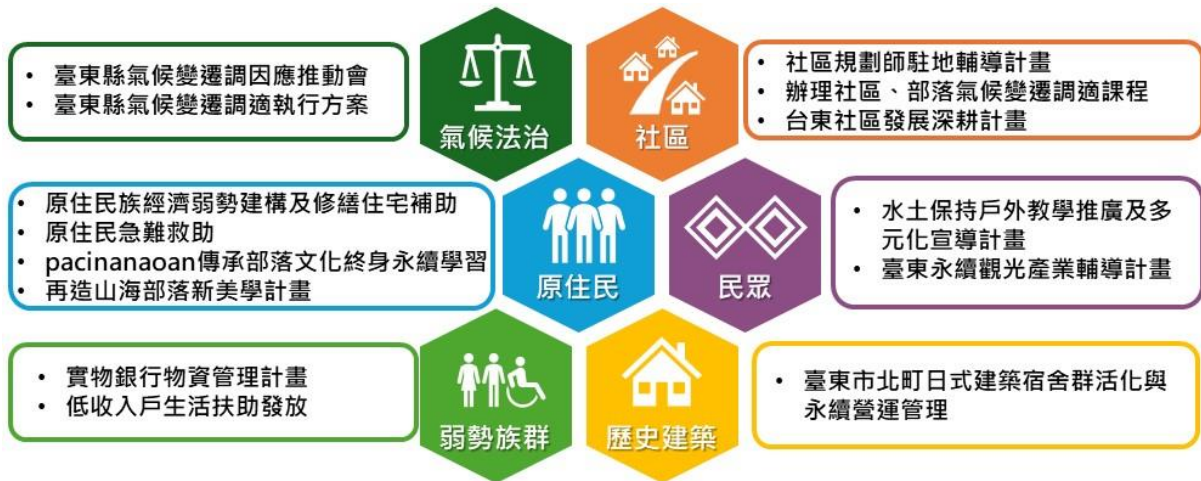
• 臺東縣氣候變遷調因應推動會
• 臺東縣氣候變遷調適執行方案

氣候法治

社區

• 社區規劃師駐地輔導計畫
• 辦理社區、部落氣候變遷調適課程
• 台東社區發展深耕計畫

• 原住民族經濟弱勢建構及修繕住宅補助
• 原住民急難救助
• pacinanaoan傳承部落文化終身永續學習
• 再造山海部落新美學計畫

原住民

民眾

• 水土保持戶外教學推廣及多元化宣導計畫
• 臺東永續觀光產業輔導計畫

• 實物銀行物資管理計畫
• 低收入戶生活扶助發放

弱勢族群

歷史建築

• 臺東市北町日式建築宿舍群活化與永續營運管理